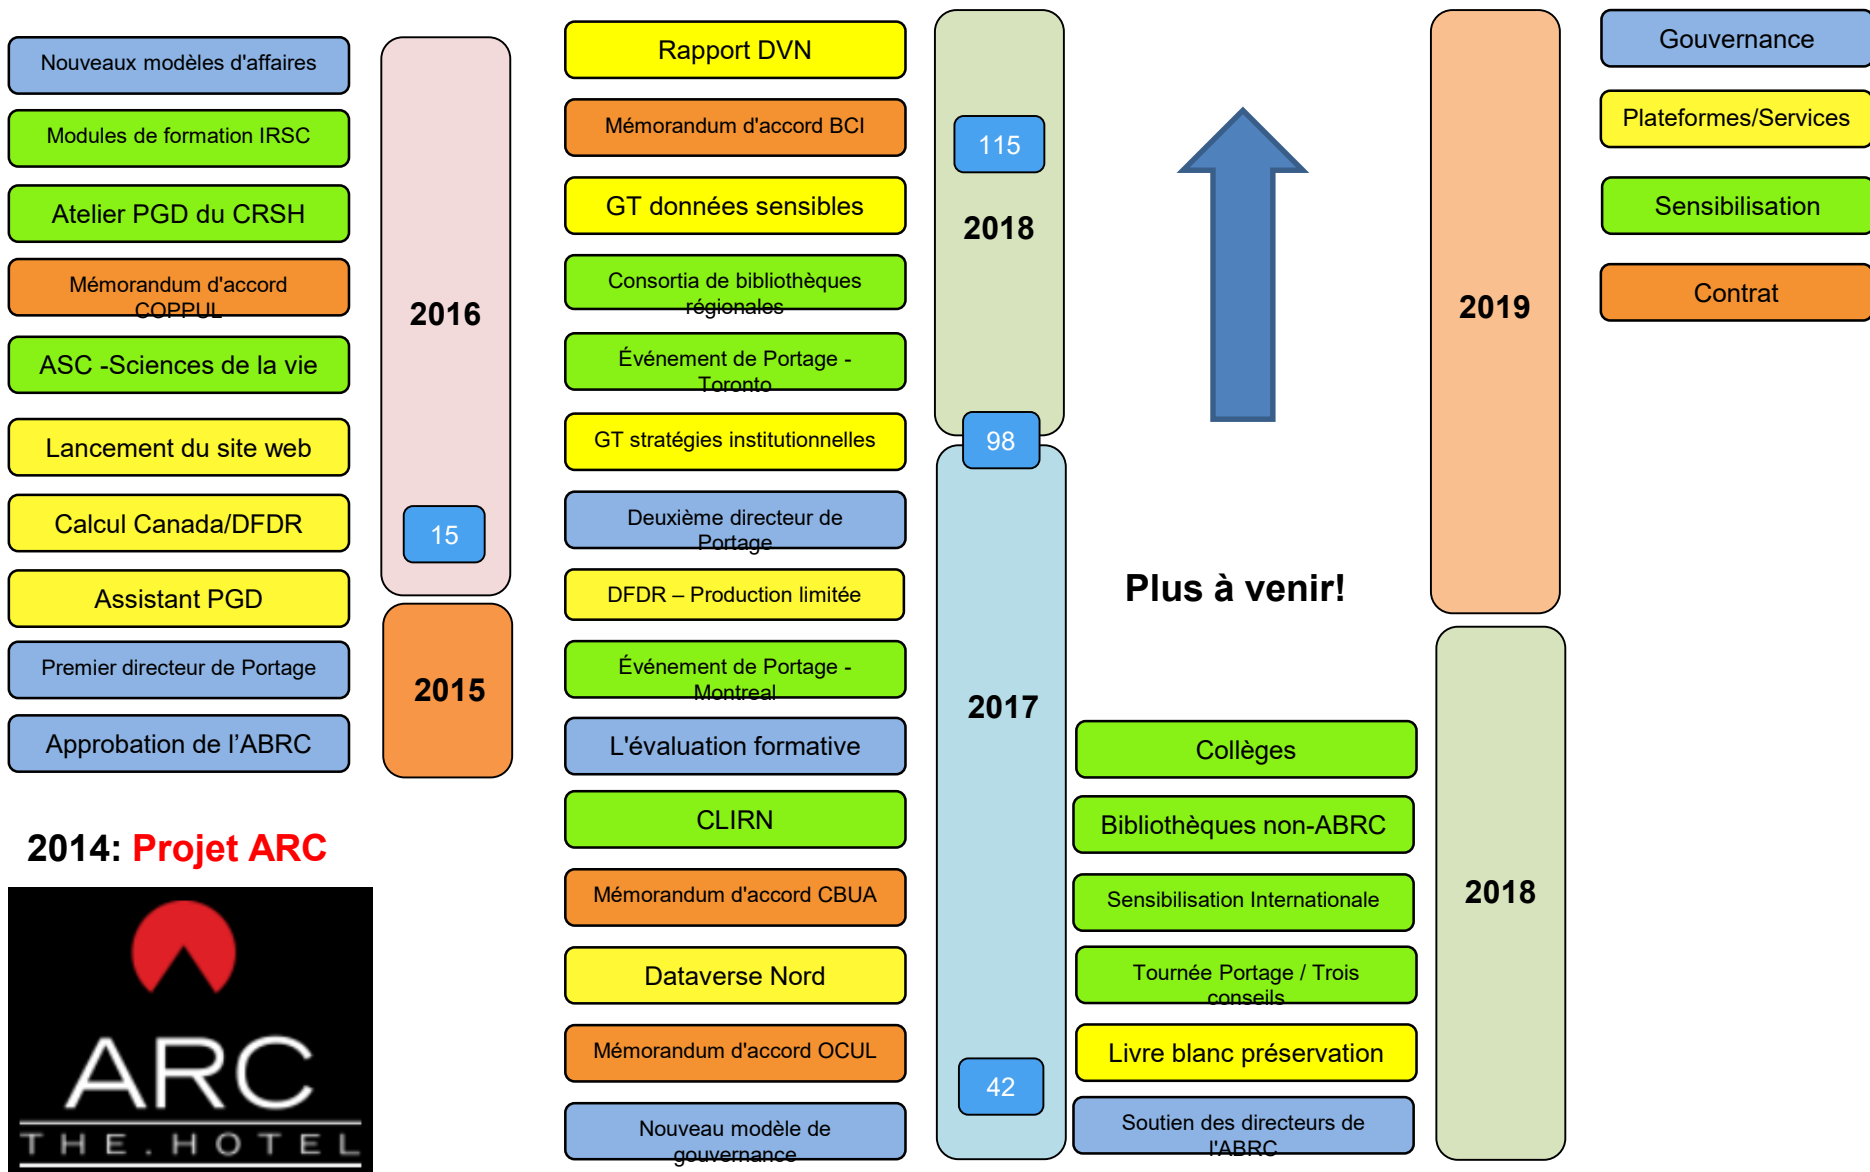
Nouveaux modèles d'affaires

Modules de formation IRSC

Atelier PGD du CRSH

Mémorandum d'accord COPPUL

ASC -Sciences de la vie

Lancement du site web

Calcul Canada/DFDR

Assistant PGD

Premier directeur de Portage

Approbation de l'ABRC

2016

15

2015

2014: Projet ARC

ARC
THE.HOTEL

Rapport DVN

Mémorandum d'accord BCI

GT données sensibles

Consortia de bibliothèques régionales

Événement de Portage - Toronto

GT stratégies institutionnelles

Deuxième directeur de Portage

DFDR – Production limitée

Événement de Portage - Montreal

L'évaluation formative

CLIRN

Mémorandum d'accord CBUA

Dataverse Nord

Mémorandum d'accord OCUL

Nouveau modèle de gouvernance

115

2018

98

2017

42

Plus à venir!

Collèges

Bibliothèques non-ABRC

Sensibilisation Internationale

Tournée Portage / Trois conseils

Livre blanc préservation

Soutien des directeurs de l'ABRC

2019

2018

Gouvernance

Plateformes/Services

Sensibilisation

Contrat